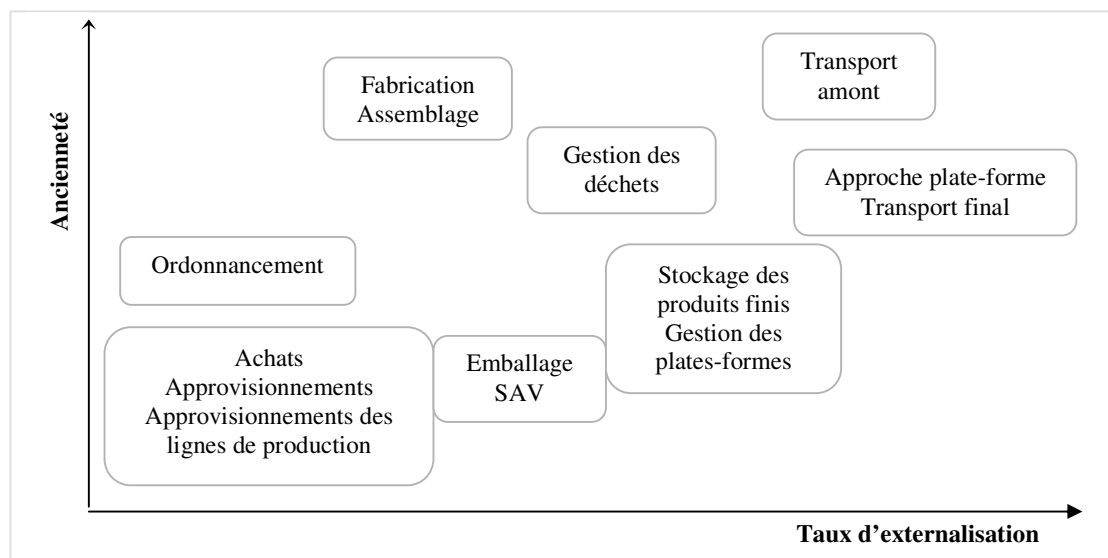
Ancienneté

Fabrication
Assemblage

Transport
amont

Gestion des
déchets

Approche plate-forme
Transport final

Ordonnancement

Stockage des
produits finis
Gestion des
plates-formes

Achats
Approvisionnements
Approvisionnements des
lignes de production

Emballage
SAV

Taux d'externalisation